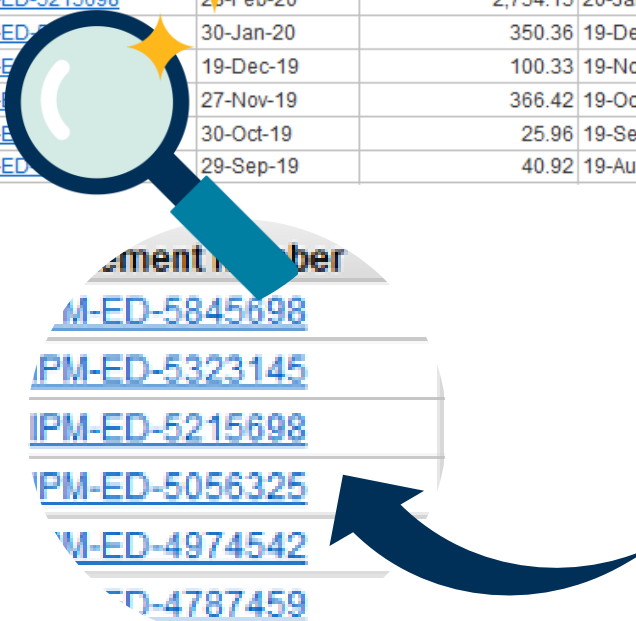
| ED-5215698 | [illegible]-Feb-20 | 2,734.15 | 20-Ja |
|---|---|---|---|
| ED-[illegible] | 30-Jan-20 | 350.36 | 19-De |
| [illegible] | 19-Dec-19 | 100.33 | 19-No |
| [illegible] | 27-Nov-19 | 366.42 | 19-Oc |
| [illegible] | 30-Oct-19 | 25.96 | 19-Se |
| ED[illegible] | 29-Sep-19 | 40.92 | 19-Au |

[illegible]ement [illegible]ber
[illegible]PM-ED-5845698
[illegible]PM-ED-5323145
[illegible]PM-ED-5215698
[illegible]PM-ED-5056325
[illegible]M-ED-4974542
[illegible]D-4787459